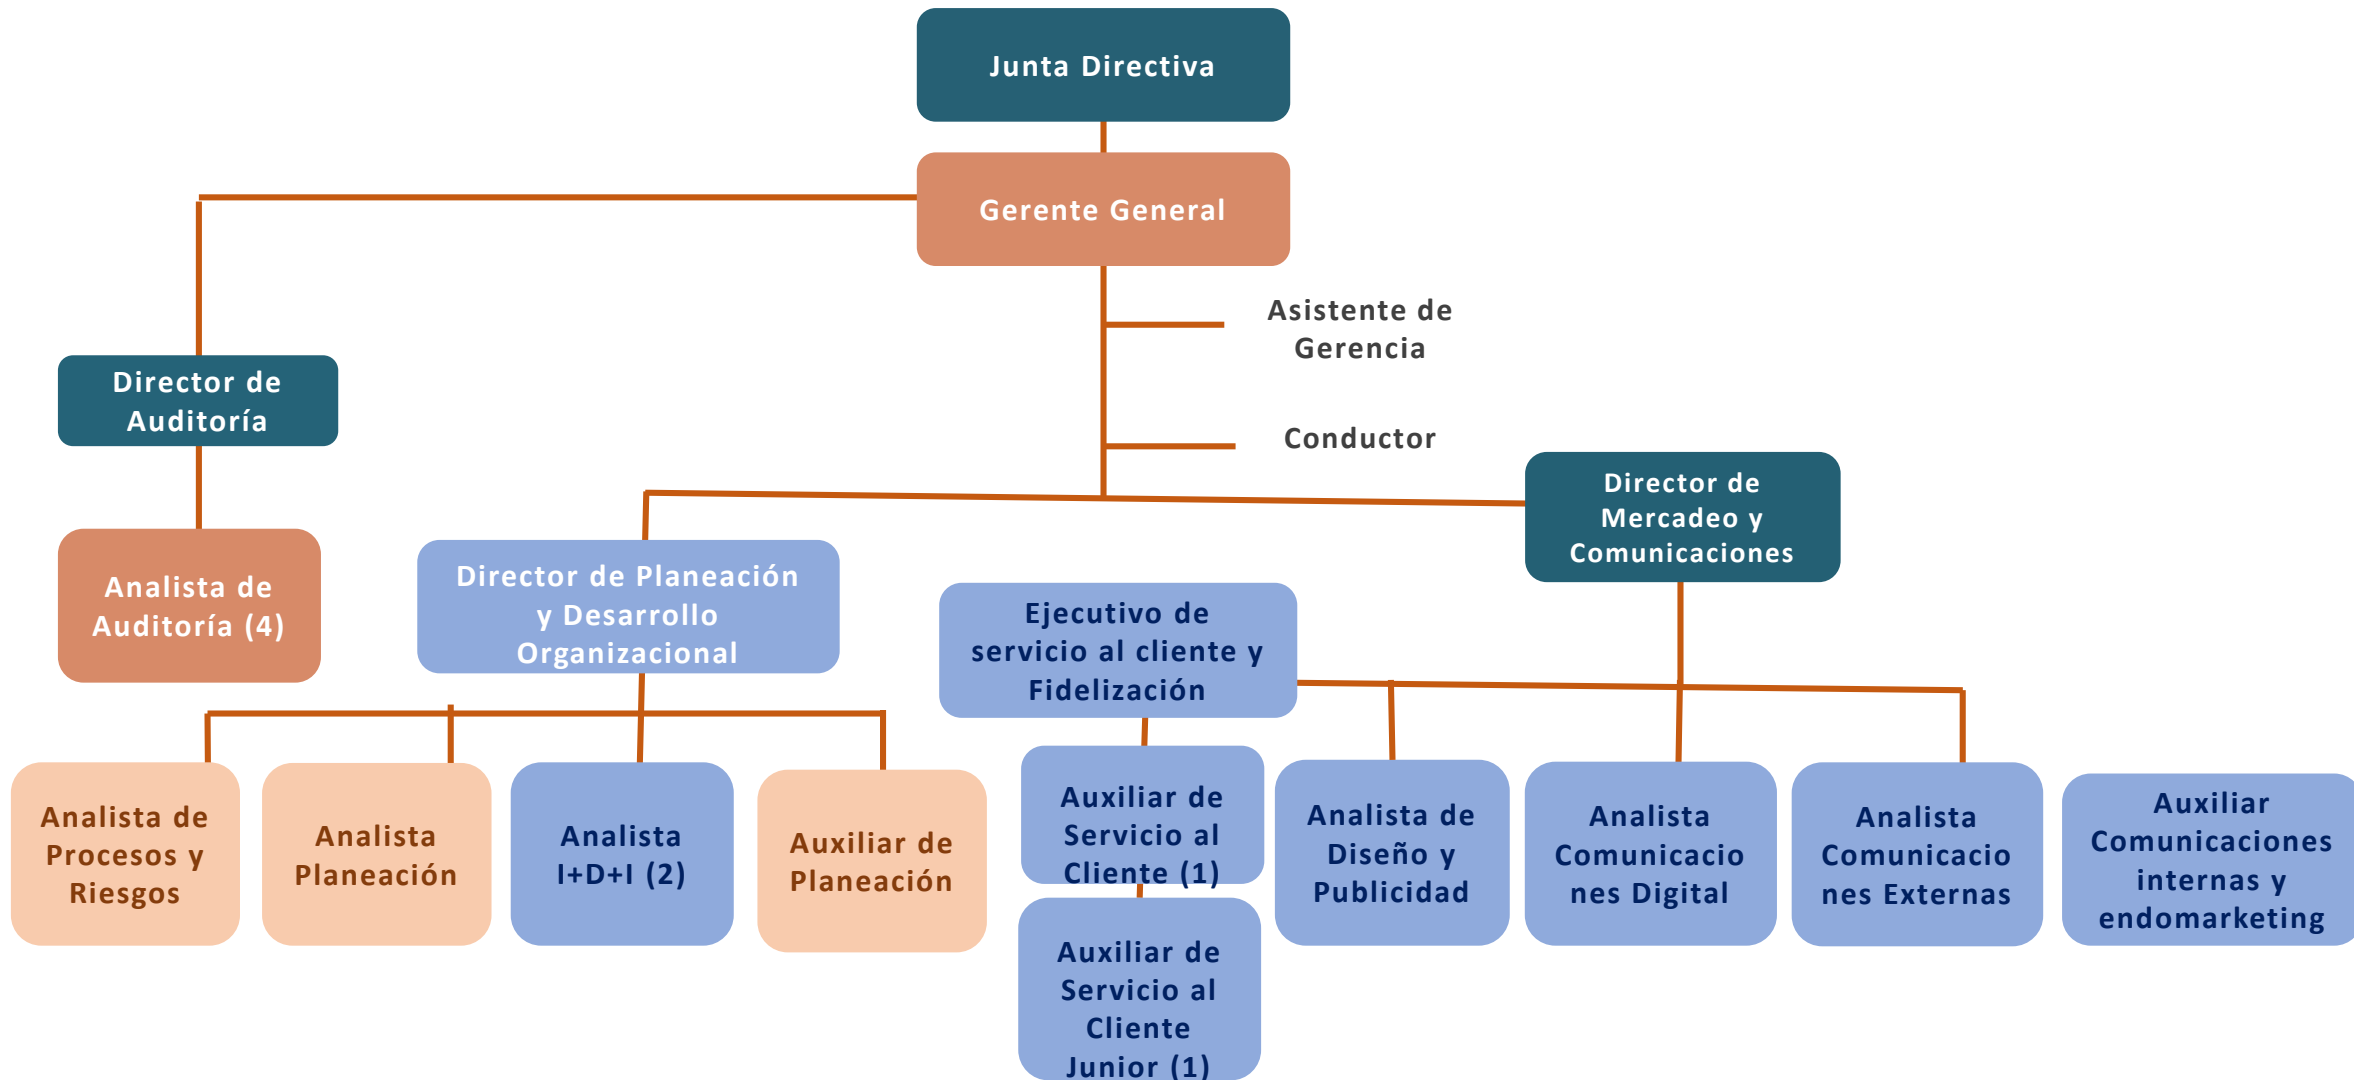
Junta Directiva

Gerente General

Asistente de Gerencia

Conductor

Director de Auditoría

Analista de Auditoría (4)

Director de Planeación y Desarrollo Organizacional

Ejecutivo de servicio al cliente y Fidelización

Director de Mercadeo y Comunicaciones

Analista de Procesos y Riesgos

Analista Planeación

Analista I+D+I (2)

Auxiliar de Planeación

Auxiliar de Servicio al Cliente (1)

Auxiliar de Servicio al Cliente Junior (1)

Analista de Diseño y Publicidad

Analista Comunicaciones Digital

Analista Comunicaciones Externas

Auxiliar Comunicaciones internas y endomarketing